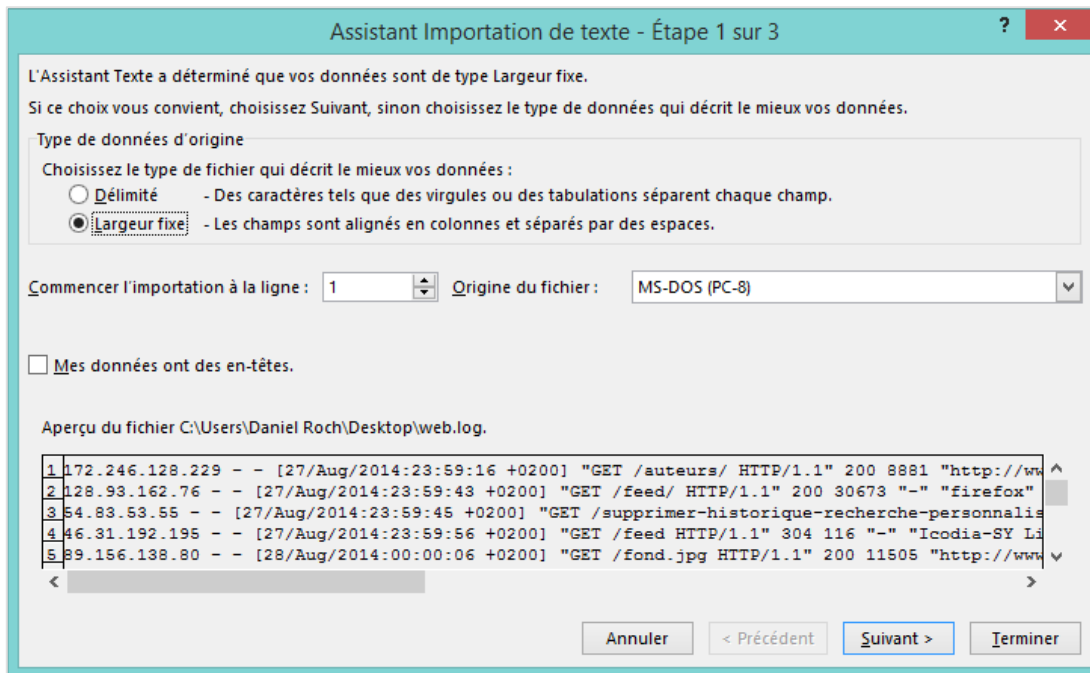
Assistant Importation de texte - Étape 1 sur 3

?

L'Assistant Texte a déterminé que vos données sont de type Largeur fixe.

Si ce choix vous convient, choisissez Suivant, sinon choisissez le type de données qui décrit le mieux vos données.

Type de données d'origine

Choisissez le type de fichier qui décrit le mieux vos données :

Délimité - Des caractères tels que des virgules ou des tabulations séparent chaque champ.

Largeur fixe - Les champs sont alignés en colonnes et séparés par des espaces.

Commencer l'importation à la ligne : 1 Origine du fichier : MS-DOS (PC-8)

Mes données ont des en-têtes.

Aperçu du fichier C:\Users\Daniel Roch\Desktop\web.log.

1 172.246.128.229 - - [27/Aug/2014:23:59:16 +0200] "GET /auteurs/ HTTP/1.1" 200 8881 "http://ww
2 128.93.162.76 - - [27/Aug/2014:23:59:43 +0200] "GET /feed/ HTTP/1.1" 200 30673 "-" "firefox"
3 54.83.53.55 - - [27/Aug/2014:23:59:45 +0200] "GET /supprimer-historique-recherche-personnalis
4 46.31.192.195 - - [27/Aug/2014:23:59:56 +0200] "GET /feed HTTP/1.1" 304 116 "-" "Icodia-SY Li
5 89.156.138.80 - - [28/Aug/2014:00:00:06 +0200] "GET /fond.jpg HTTP/1.1" 200 11505 "http://www

Annuler < Précédent Suivant > Terminer